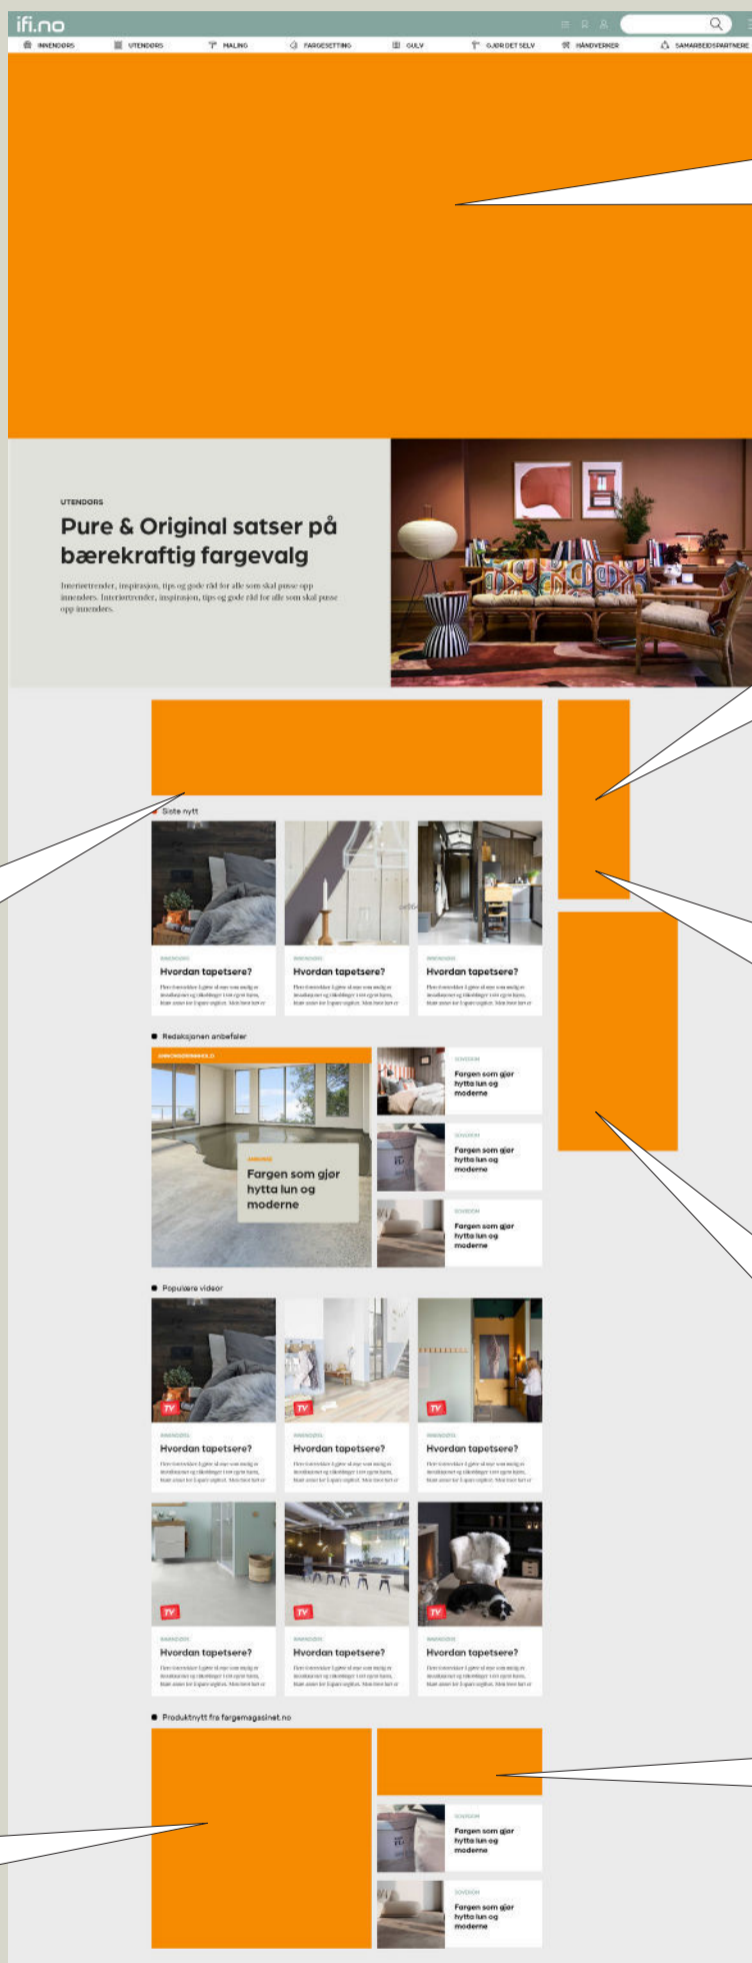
ifi.no

INNENDØRS UTENDØRS MALING FARGESETTING GULV GJØR DET SELV HÅNDVERKER SAMARBEIDSPARTNERE

UTENDØRS

Pure & Original satser på bærekraftig fargevalg

Interiørtrender, inspirasjon, tips og gode råd for alle som skal pusse opp innendørs. Interiørtrender, inspirasjon, tips og gode råd for alle som skal pusse opp innendørs.

Siste nytt

INNENDØRS
Hvordan tapetsere?
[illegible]

INNENDØRS
Hvordan tapetsere?
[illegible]

INNENDØRS
Hvordan tapetsere?
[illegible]

Redaksjonen anbefaler

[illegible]

ANNONSE
Fargen som gjør hytta lun og moderne

SOVEROM
Fargen som gjør hytta lun og moderne

SOVEROM
Fargen som gjør hytta lun og moderne

SOVEROM
Fargen som gjør hytta lun og moderne

Populære videor

TV
INNENDØRS
Hvordan tapetsere?
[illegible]

TV
INNENDØRS
Hvordan tapetsere?
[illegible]

TV
INNENDØRS
Hvordan tapetsere?
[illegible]

TV
INNENDØRS
Hvordan tapetsere?
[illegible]

TV
INNENDØRS
Hvordan tapetsere?
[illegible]

TV
INNENDØRS
Hvordan tapetsere?
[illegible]

Produktnytt fra fargemagasinet.no

SOVEROM
Fargen som gjør hytta lun og moderne

SOVEROM
Fargen som gjør hytta lun og moderne